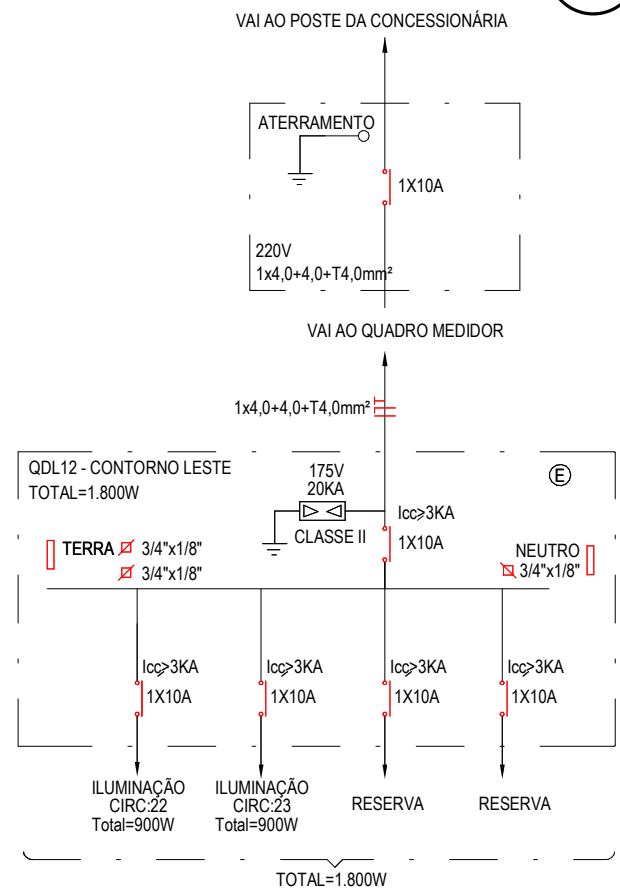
VAI AO POSTE DA CONCESSIONÁRIA

ATERRAMENTO

1X10A

220V
1x4,0+4,0+T4,0mm²

VAI AO QUADRO MEDIDOR

1x4,0+4,0+T4,0mm²

QDL12 - CONTORNO LESTE
TOTAL=1.800W

E

175V
20KA
CLASSE II

Icc>3KA
1X10A

TERRA 3/4"x1/8"
3/4"x1/8"

NEUTRO
3/4"x1/8"

Icc>3KA
1X10A

Icc>3KA
1X10A

Icc>3KA
1X10A

Icc>3KA
1X10A

ILUMINAÇÃO
CIRC:22
Total=900W

ILUMINAÇÃO
CIRC:23
Total=900W

RESERVA

RESERVA

TOTAL=1.800W